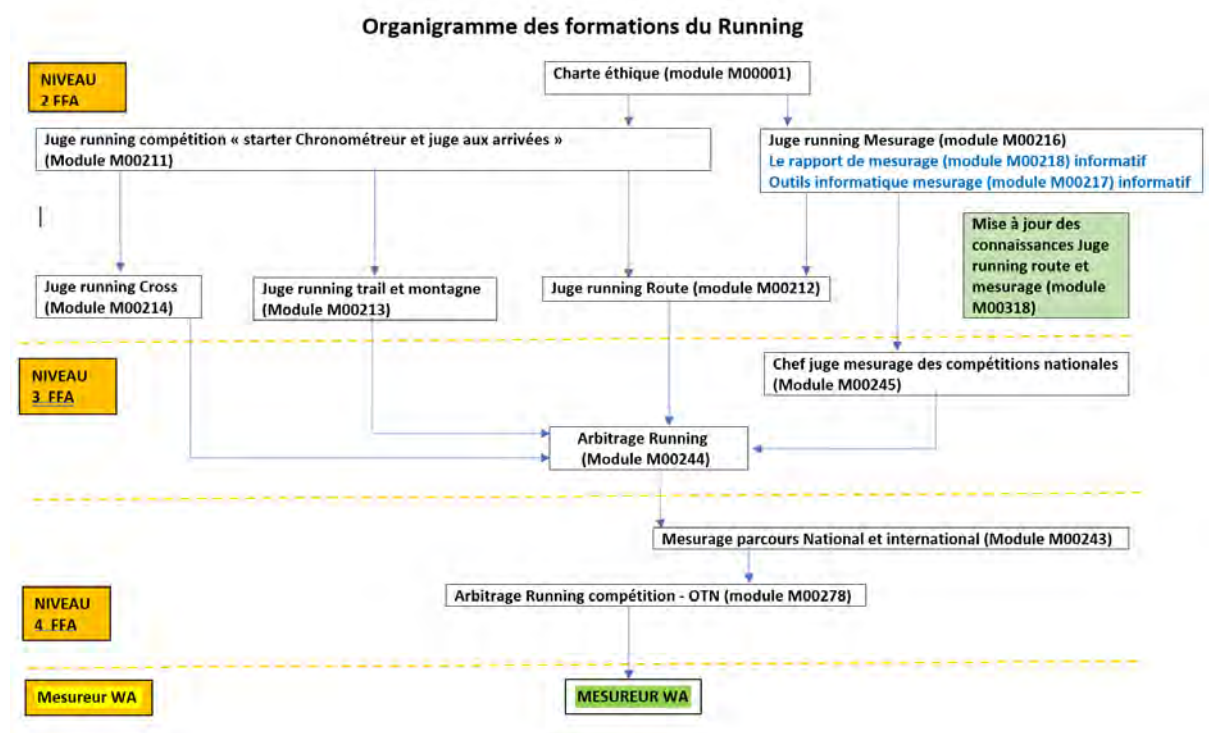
Organigramme des formations du Running

NIVEAU
2 FFA

Charte éthique (module M00001)

Juge running compétition « starter Chronométreur et juge aux arrivées »
(Module M00211)

Juge running Mesurage (module M00216)
Le rapport de mesurage (module M00218) informatif
Outils informatique mesurage (module M00217) informatif

Mise à jour des connaissances Juge running route et mesurage (module M00318)

Juge running Cross
(Module M00214)

Juge running trail et montagne
(Module M00213)

Juge running Route (module M00212)

NIVEAU
3 FFA

Chef juge mesurage des compétitions nationales
(Module M00245)

Arbitrage Running
(Module M00244)

Mesurage parcours National et international (Module M00243)

NIVEAU
4 FFA

Arbitrage Running compétition - OTN (module M00278)

Mesureur WA

MESUREUR WA